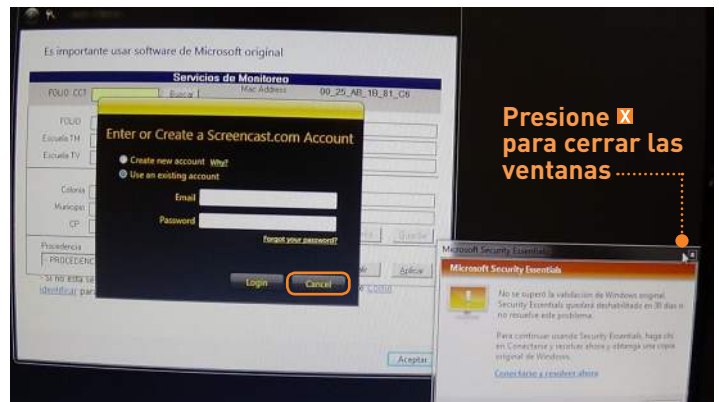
Es importante usar software de Microsoft original

Servicios de Monitoreo

FOLIO CCT

Buscar

Mac Address

00_25_AB_1B_81_C6

FOLIO

Escuela TM

Escuela TV

Colonia

Municipio

CP

Procedencia

- PROCEDENC

Si no esta se

identifica par

Aplicar

Aceptar

Enter or Create a Screencast.com Account

Create new account Why?

Use an existing account

Email

Password

Forgot your password?

Login

Cancel

Presione X para cerrar las ventanas

Microsoft Security Essentials

Microsoft Security Essentials

No se superó la validación de Windows original. Security Essentials quedará deshabilitado en 30 días si no resuelve este problema.

Para continuar usando Security Essentials, haga clic en Conectarse y resolver ahora y obtenga una copia original de Windows.

Conectarse y resolver ahora